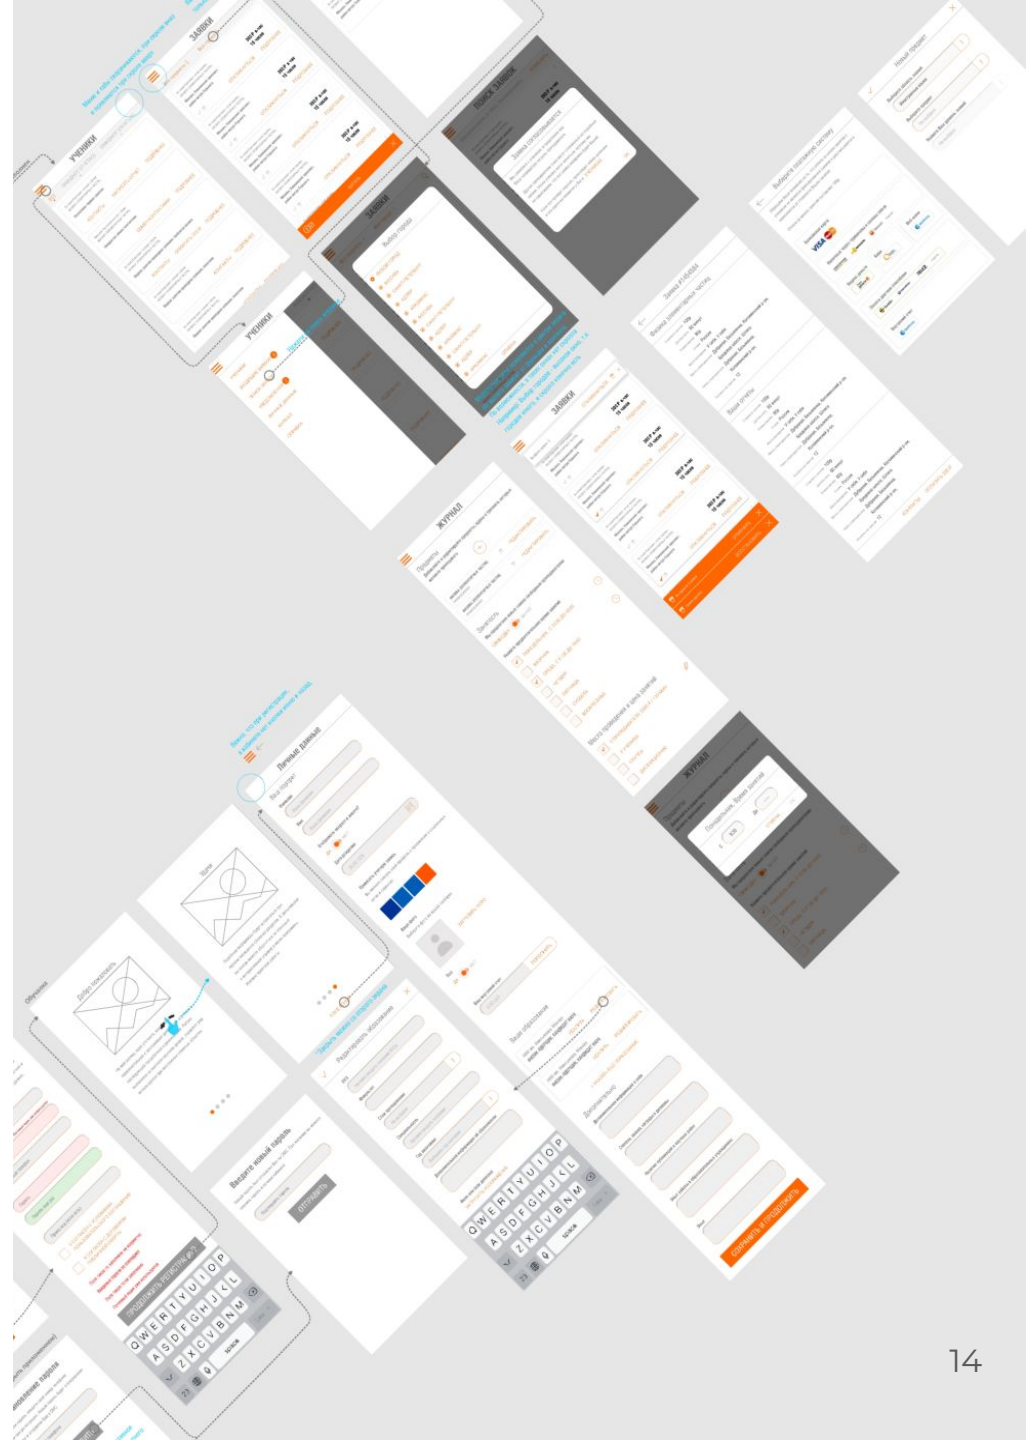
ЗАЯВКИ

УЧЕНИКИ

УЧЕНИКИ

ПОИСК ЗАЯВОК

ЗАЯВКИ

ЗАЯВКИ

ЖУРНАЛ

ЖУРНАЛ

Личные данные

Добро пожаловать

Введите новый пароль

ОТПРАВИТЬ

Редактировать образование

СОХРАНИТЬ И ПРОДОЛЖИТЬ

ПРОДОЛЖИТЬ РЕГИСТРАЦИЮ

Выберите платежную систему

Заявка #16494

Q W E R T Y U I O P
A S D F G H J K L
Z X C V B N M

Q W E R T Y U I O P
A S D F G H J K L
Z X C V B N M

14